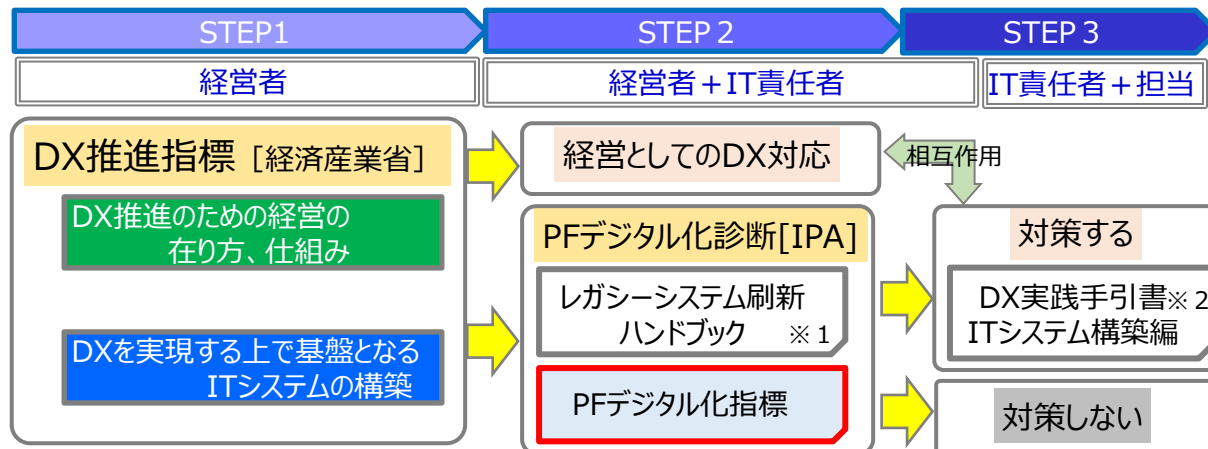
STEP1

STEP 2

STEP 3

経営者

経営者＋IT責任者

IT責任者＋担当

DX推進指標 ［経済産業省］

DX推進のための経営の在り方、仕組み

DXを実現する上で基盤となるITシステムの構築

経営としてのDX対応

相互作用

PFデジタル化診断［IPA］

レガシーシステム刷新ハンドブック ※１

PFデジタル化指標

対策する

DX実践手引書※２ ITシステム構築編

対策しない